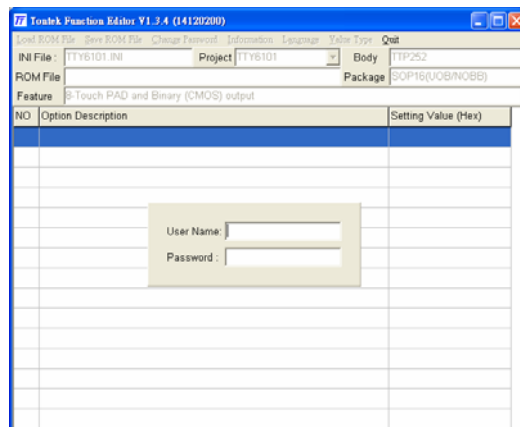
TT Tontek Function Editor V1.3.4 (14120200)

Load ROM File Save ROM File Change Password Information Language Value Type Quit

INI File : TTY6101.INI Project TTY6101 Body TTP252

ROM File Package SOP16(UOB/NOBB)

Feature 8-Touch PAD and Binary (CMOS) output

| NO | Option Description | Setting Value (Hex) |
|---|---|---|

User Name:

Password :